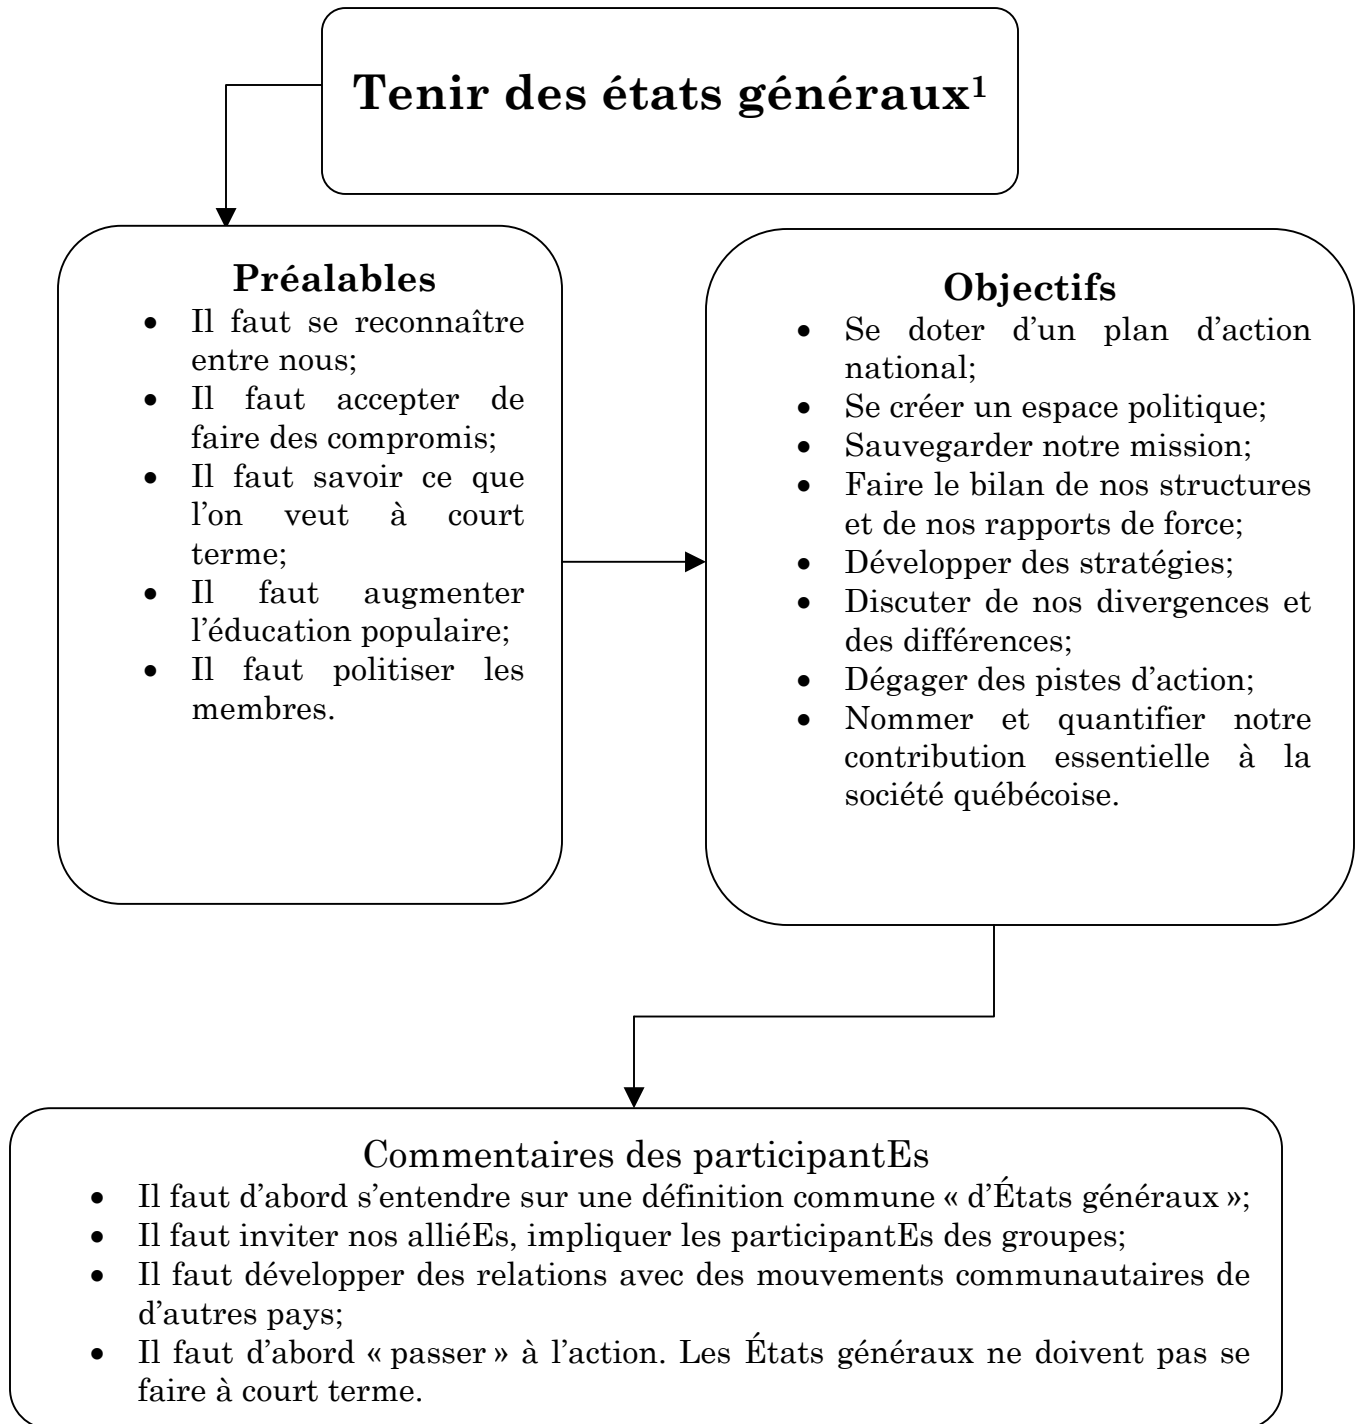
Tenir des états généraux$^1$

Préalables
- Il faut se reconnaître entre nous;
- Il faut accepter de faire des compromis;
- Il faut savoir ce que l'on veut à court terme;
- Il faut augmenter l'éducation populaire;
- Il faut politiser les membres.

Objectifs
- Se doter d'un plan d'action national;
- Se créer un espace politique;
- Sauvegarder notre mission;
- Faire le bilan de nos structures et de nos rapports de force;
- Développer des stratégies;
- Discuter de nos divergences et des différences;
- Dégager des pistes d'action;
- Nommer et quantifier notre contribution essentielle à la société québécoise.

Commentaires des participantEs
- Il faut d'abord s'entendre sur une définition commune « d'États généraux »;
- Il faut inviter nos alliéEs, impliquer les participantEs des groupes;
- Il faut développer des relations avec des mouvements communautaires de d'autres pays;
- Il faut d'abord « passer » à l'action. Les États généraux ne doivent pas se faire à court terme.